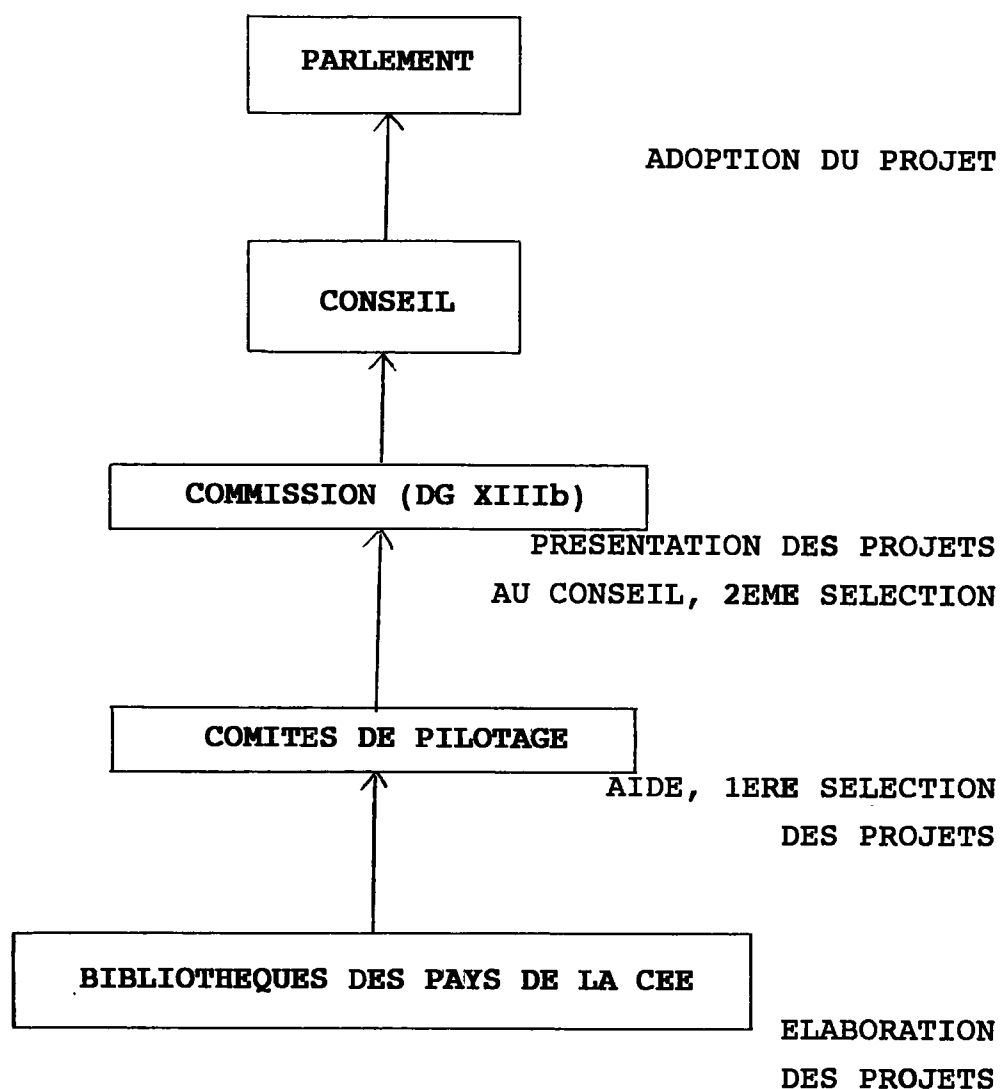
PARLEMENT

ADOPTION DU PROJET

CONSEIL

COMMISSION (DG XIIIb)

PRESENTATION DES PROJETS AU CONSEIL, 2EME SELECTION

COMITES DE PILOTAGE

AIDE, 1ERE SELECTION DES PROJETS

BIBLIOTHEQUES DES PAYS DE LA CEE

ELABORATION DES PROJETS